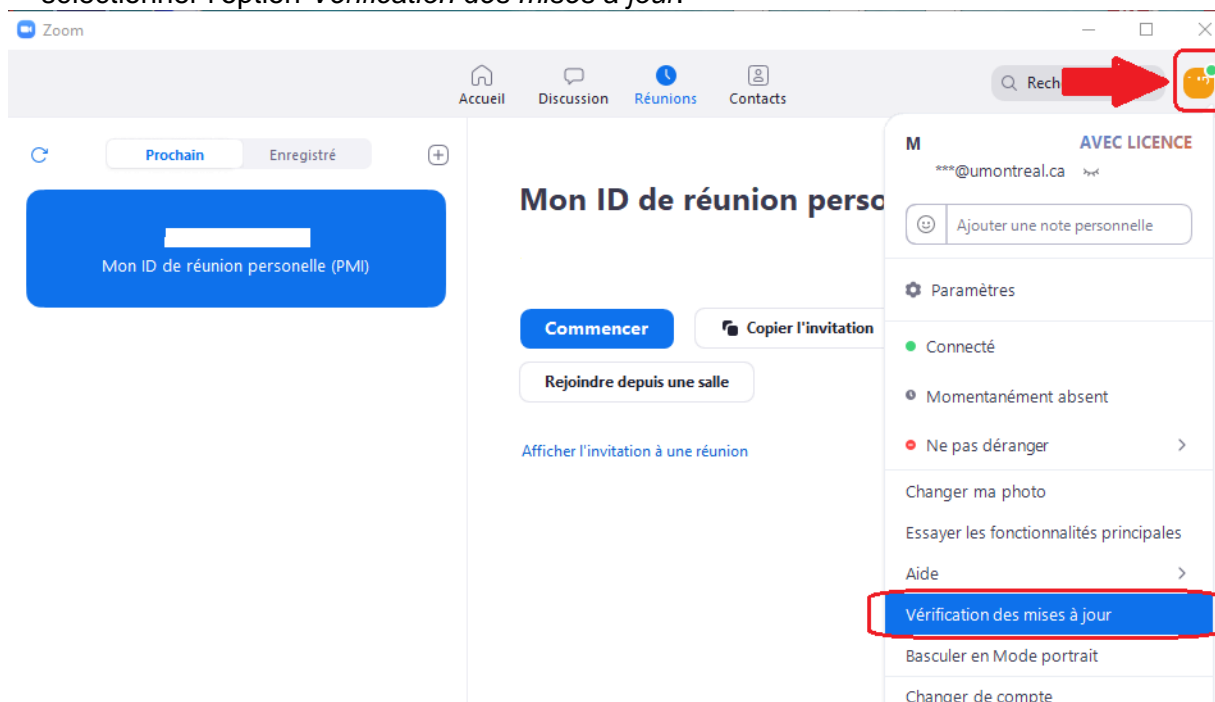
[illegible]

Zoom

Accueil
Discussion
Réunions
Contacts

Rech

Prochain
Enregistré

Mon ID de réunion personelle (PMI)

Mon ID de réunion perso

Commencer
Copier l'invitation
Rejoindre depuis une salle

Afficher l'invitation à une réunion

M
AVEC LICENCE
***@umontreal.ca

Ajouter une note personnelle

Paramètres

Connecté

Momentanément absent

Ne pas déranger

Changer ma photo

Essayer les fonctionnalités principales

Aide

Vérification des mises à jour

Basculer en Mode portrait

Changer de compte